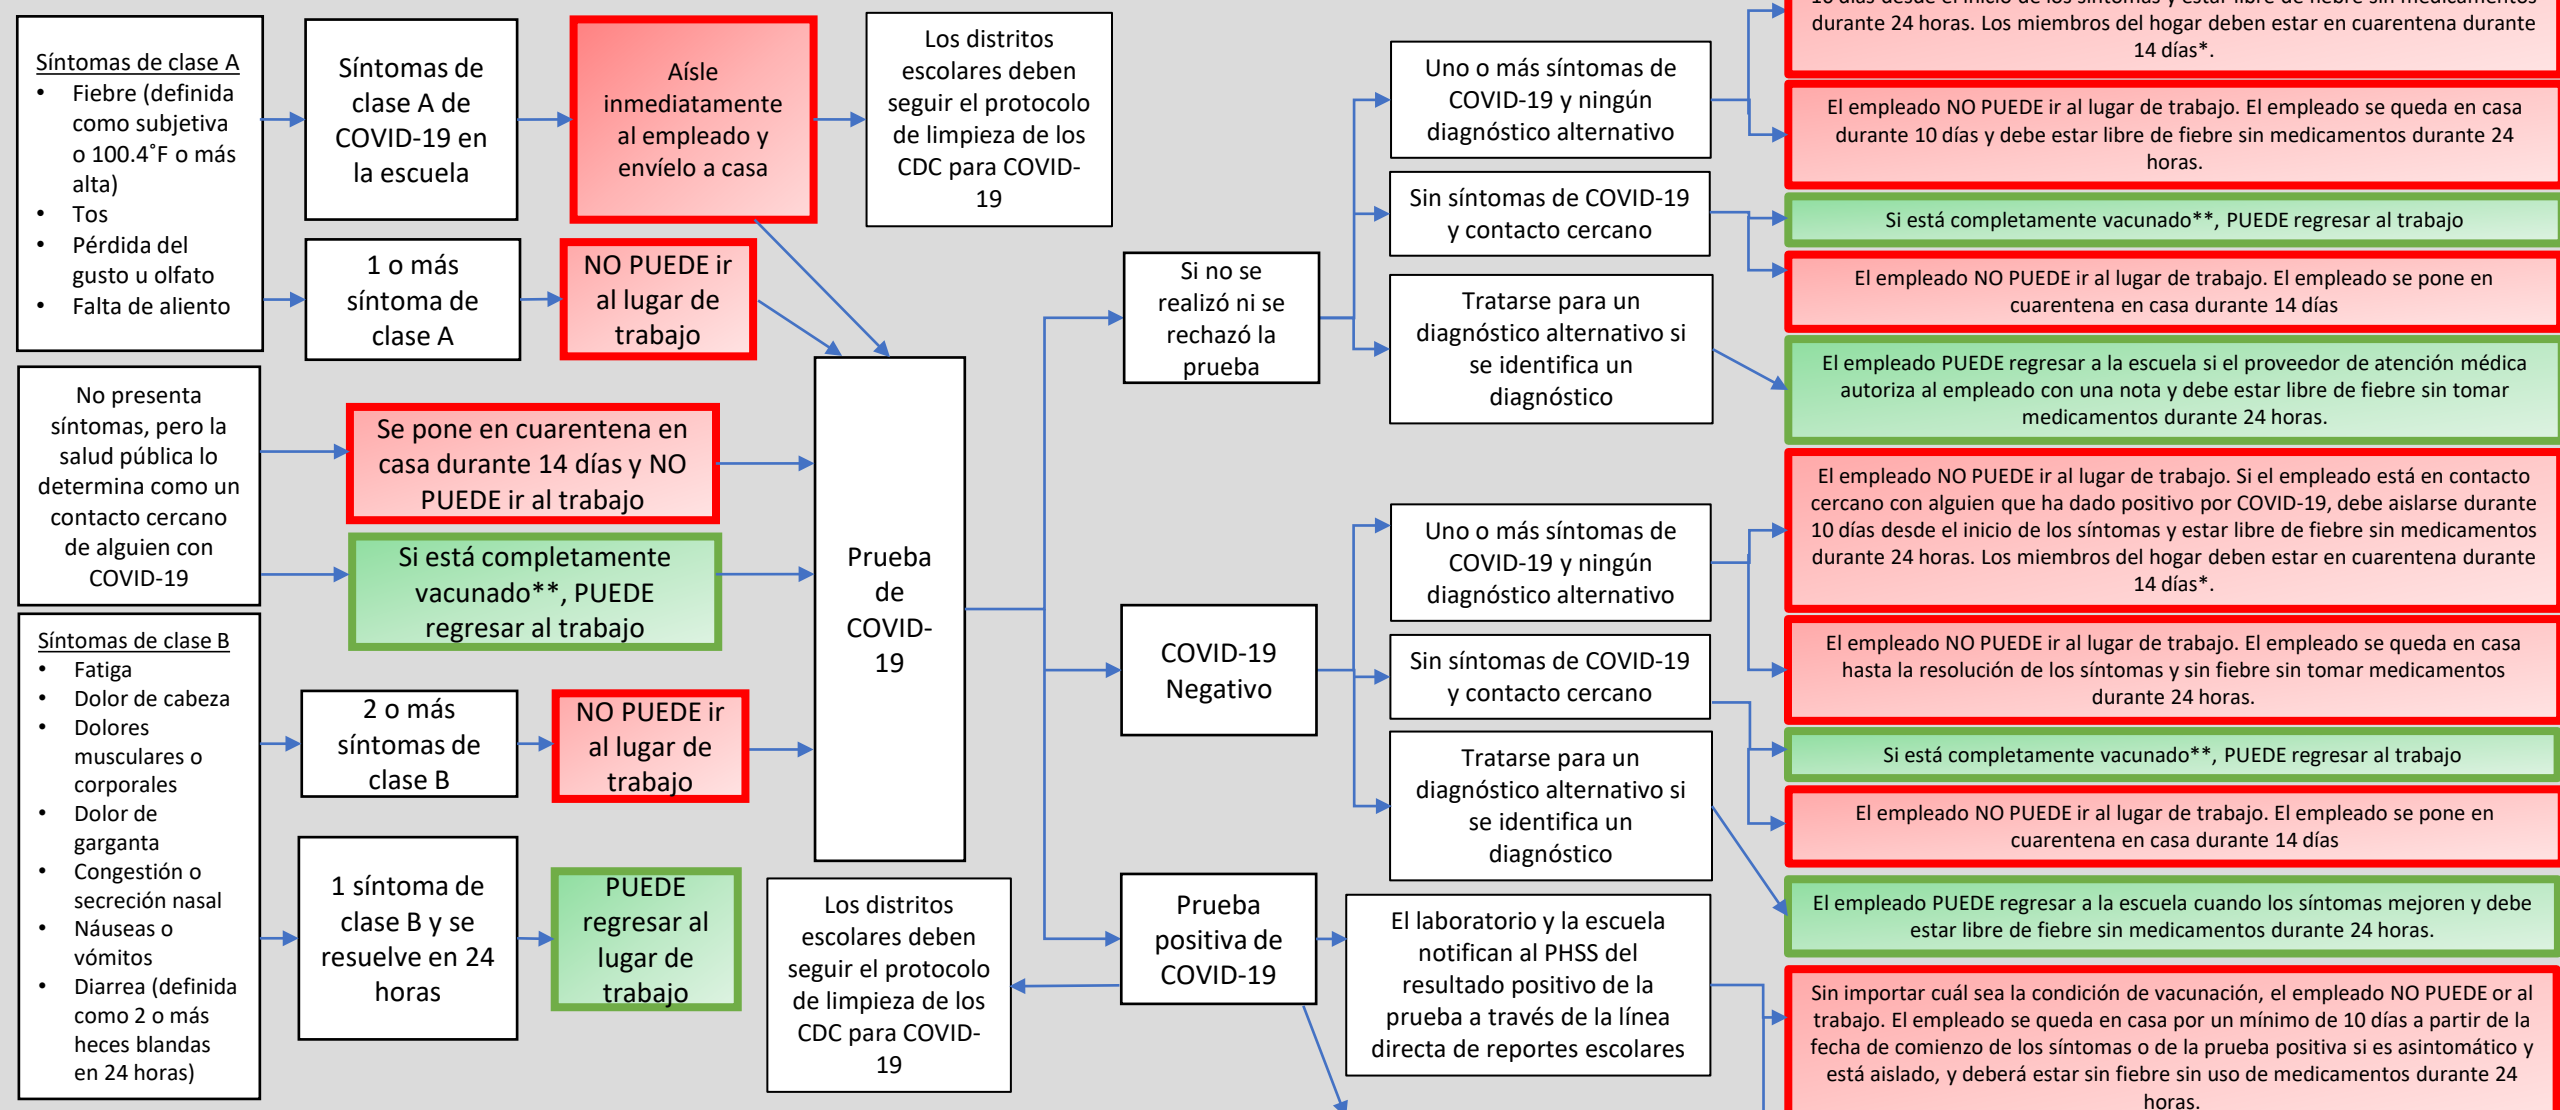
Síntomas de clase A
• Fiebre (definida como subjetiva o 100.4˚F o más alta)
• Tos
• Pérdida del gusto u olfato
• Falta de aliento

Síntomas de clase A de COVID-19 en la escuela

Aísle inmediatamente al empleado y envíelo a casa

Los distritos escolares deben seguir el protocolo de limpieza de los CDC para COVID-19

1 o más síntoma de clase A

NO PUEDE ir al lugar de trabajo

No presenta síntomas, pero la salud pública lo determina como un contacto cercano de alguien con COVID-19

Se pone en cuarentena en casa durante 14 días y NO PUEDE ir al trabajo

Si está completamente vacunado**, PUEDE regresar al trabajo

Síntomas de clase B
• Fatiga
• Dolor de cabeza
• Dolores musculares o corporales
• Dolor de garganta
• Congestión o secreción nasal
• Náuseas o vómitos
• Diarrea (definida como 2 o más heces blandas en 24 horas)

2 o más síntomas de clase B

NO PUEDE ir al lugar de trabajo

1 síntoma de clase B y se resuelve en 24 horas

PUEDE regresar al lugar de trabajo

Prueba de COVID-19

Los distritos escolares deben seguir el protocolo de limpieza de los CDC para COVID-19

Si no se realizó ni se rechazó la prueba

COVID-19 Negativo

Prueba positiva de COVID-19

Uno o más síntomas de COVID-19 y ningún diagnóstico alternativo

Sin síntomas de COVID-19 y contacto cercano

Tratarse para un diagnóstico alternativo si se identifica un diagnóstico

Uno o más síntomas de COVID-19 y ningún diagnóstico alternativo

Sin síntomas de COVID-19 y contacto cercano

Tratarse para un diagnóstico alternativo si se identifica un diagnóstico

El laboratorio y la escuela notifican al PHSS del resultado positivo de la prueba a través de la línea directa de reportes escolares

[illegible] durante 24 horas. Los miembros del hogar deben estar en cuarentena durante 14 días*.

El empleado NO PUEDE ir al lugar de trabajo. El empleado se queda en casa durante 10 días y debe estar libre de fiebre sin medicamentos durante 24 horas.

Si está completamente vacunado**, PUEDE regresar al trabajo

El empleado NO PUEDE ir al lugar de trabajo. El empleado se pone en cuarentena en casa durante 14 días

El empleado PUEDE regresar a la escuela si el proveedor de atención médica autoriza al empleado con una nota y debe estar libre de fiebre sin tomar medicamentos durante 24 horas.

El empleado NO PUEDE ir al lugar de trabajo. Si el empleado está en contacto cercano con alguien que ha dado positivo por COVID-19, debe aislarse durante 10 días desde el inicio de los síntomas y estar libre de fiebre sin medicamentos durante 24 horas. Los miembros del hogar deben estar en cuarentena durante 14 días*.

El empleado NO PUEDE ir al lugar de trabajo. El empleado se queda en casa hasta la resolución de los síntomas y sin fiebre sin tomar medicamentos durante 24 horas.

Si está completamente vacunado**, PUEDE regresar al trabajo

El empleado NO PUEDE ir al lugar de trabajo. El empleado se pone en cuarentena en casa durante 14 días

El empleado PUEDE regresar a la escuela cuando los síntomas mejoren y debe estar libre de fiebre sin medicamentos durante 24 horas.

Sin importar cuál sea la condición de vacunación, el empleado NO PUEDE or al trabajo. El empleado se queda en casa por un mínimo de 10 días a partir de la fecha de comienzo de los síntomas o de la prueba positiva si es asintomático y está aislado, y deberá estar sin fiebre sin uso de medicamentos durante 24 horas.